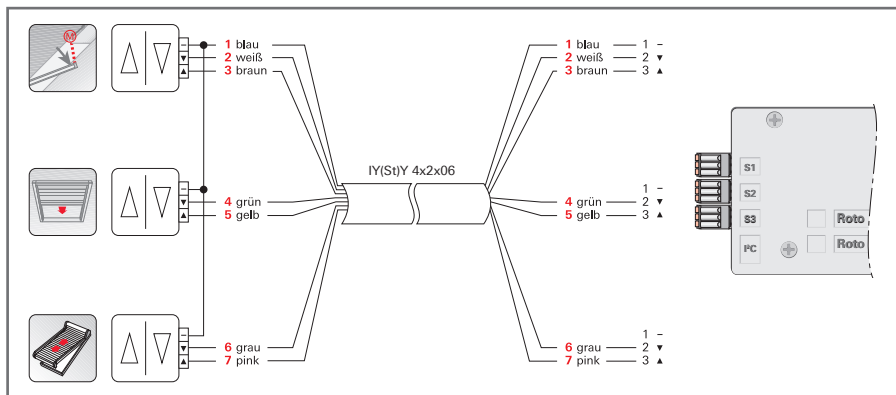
M

–
▼
▲
1 blau
2 weiß
3 braun

–
▼
▲
4 grün
5 gelb

–
▼
▲
6 grau
7 pink

IY(St)Y 4x2x06

1 blau — 1 –
2 weiß — 2 ▼
3 braun — 3 ▲

1 –
4 grün — 2 ▼
5 gelb — 3 ▲

1 –
6 grau — 2 ▼
7 pink — 3 ▲

S1
S2
S3
I²C
Roto
Roto